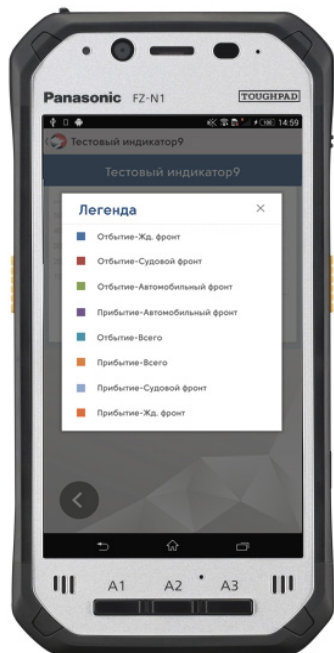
Panasonic FZ-N1

TOUGHPAD

14:59

Тестовый индикатор9

Тестовый индикатор9

Легенда

×

Отбытие-Жд. фронт

Отбытие-Судовой фронт

Отбытие-Автомобильный фронт

Прибытие-Автомобильный фронт

Отбытие-Всего

Прибытие-Всего

Прибытие-Судовой фронт

Прибытие-Жд. фронт

A1 A2 A3